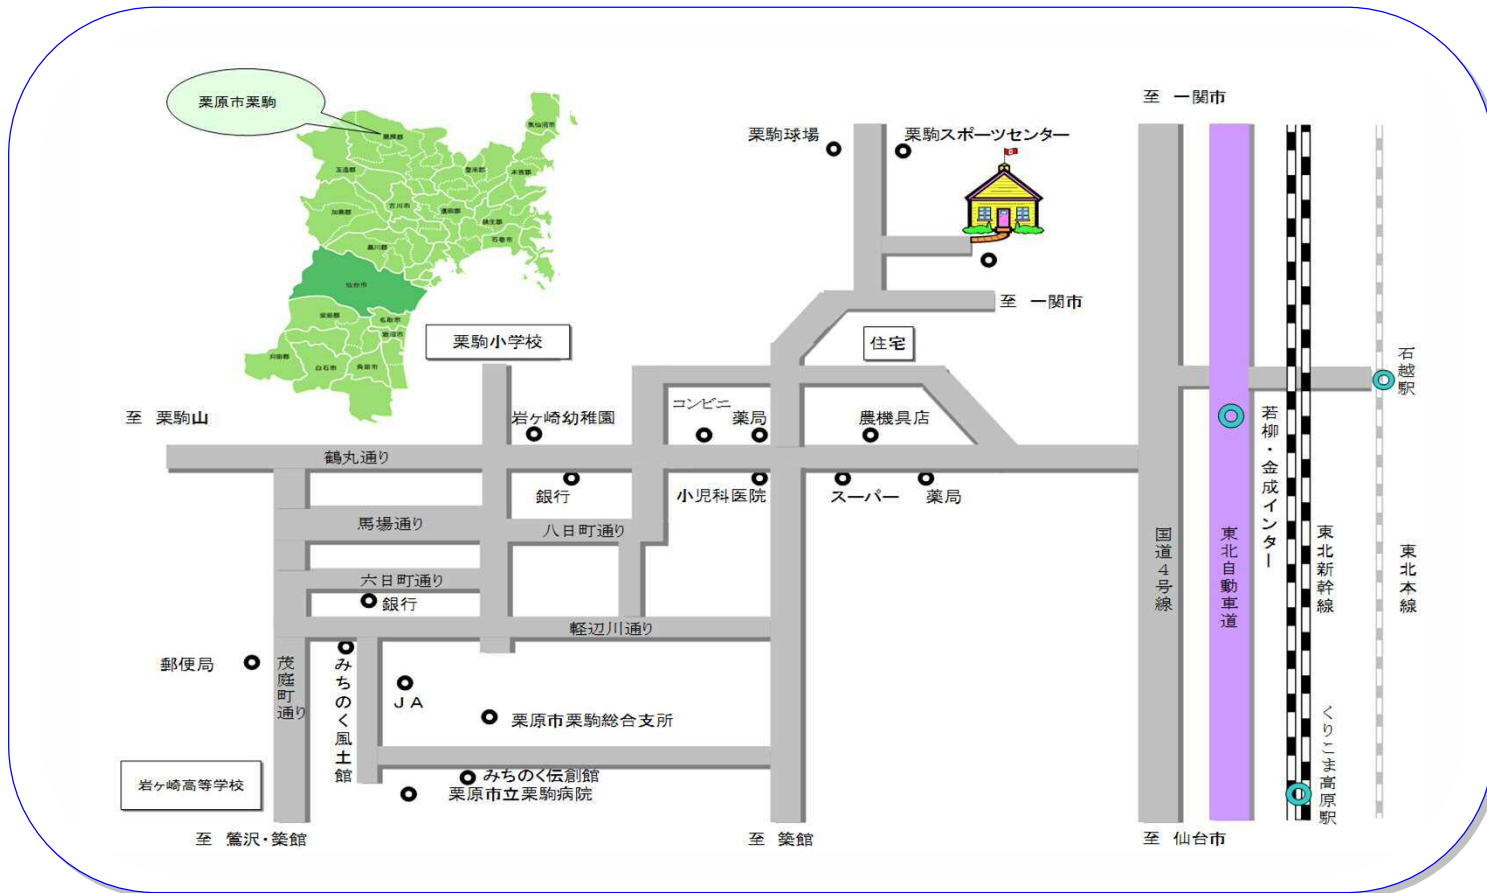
栗原市栗駒

至　一関市

栗駒球場

栗駒スポーツセンター

至　一関市

栗駒小学校

住宅

至　栗駒山

岩ヶ崎幼稚園

コンビニ

薬局

農機具店

石越駅

若柳・金成インター

鶴丸通り

銀行

小児科医院

スーパー

薬局

馬場通り

八日町通り

国道4号線

東北自動車道

東北新幹線

東北本線

六日町通り

銀行

軽辺川通り

郵便局

茂庭町通り

みちのく風土館

ＪＡ

栗原市栗駒総合支所

くりこま高原駅

岩ヶ崎高等学校

みちのく伝創館

栗原市立栗駒病院

至　鶯沢・築館

至　築館

至　仙台市